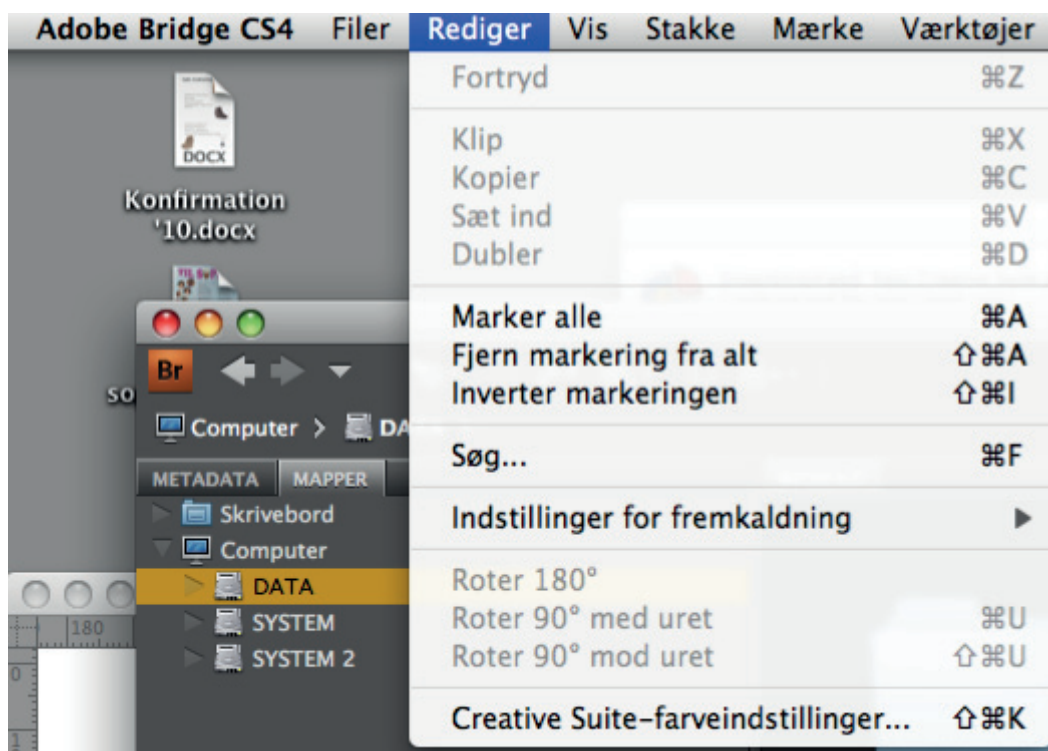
Adobe Bridge CS4 Filer Rediger Vis Stakke Mærke Værktøjer

Fortryd ⌘Z

Klip ⌘X
Kopier ⌘C
Sæt ind ⌘V
Dubler ⌘D

Marker alle ⌘A
Fjern markering fra alt ⇧⌘A
Inverter markeringen ⇧⌘I

Søg... ⌘F

Indstillinger for fremkaldning ▶

Roter 180°
Roter 90° med uret ⌘U
Roter 90° mod uret ⇧⌘U

Creative Suite-farveindstillinger... ⇧⌘K

DOCX
Konfirmation '10.docx

SO

Br

Computer > DA

METADATA MAPPER

Skrivebord
Computer
DATA
SYSTEM
SYSTEM 2

180
0
1